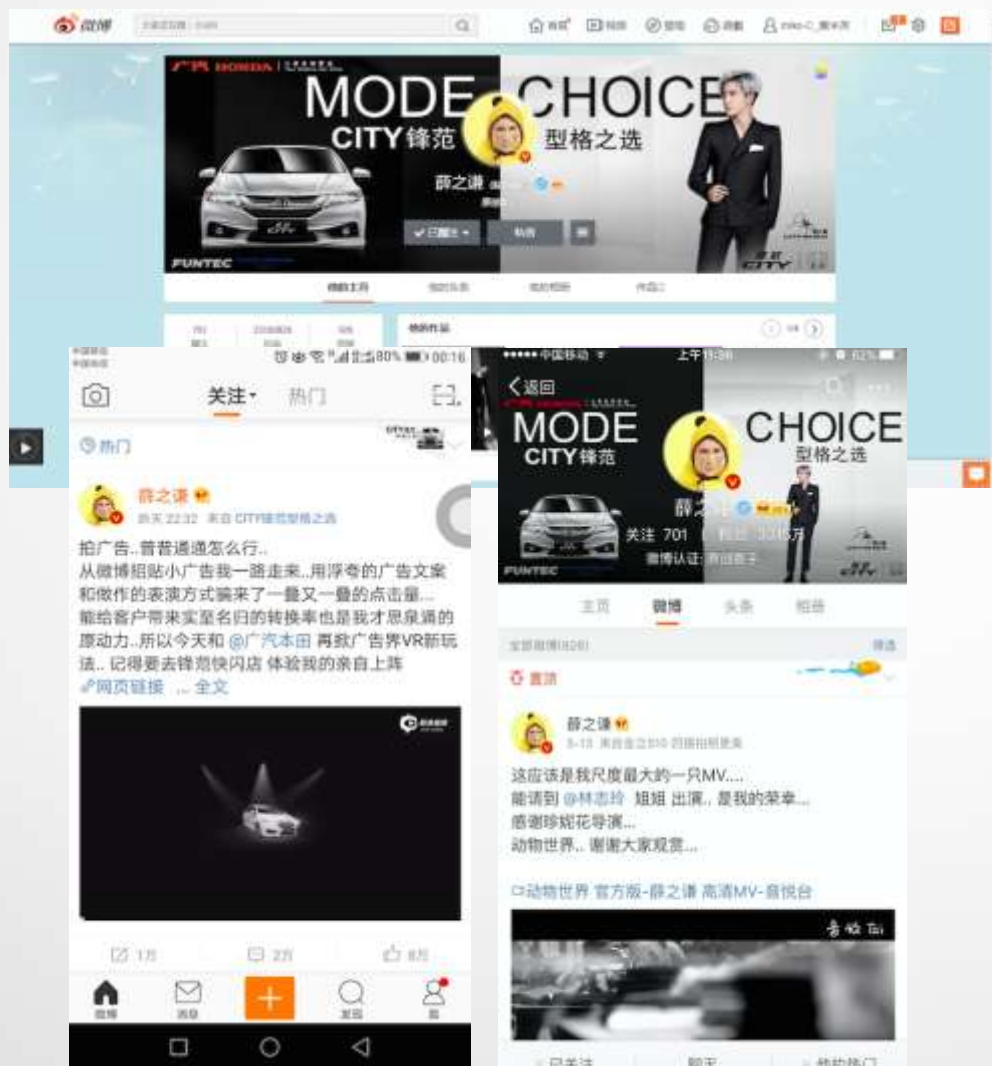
微博

首页 视频 发现 游戏

广汽 HONDA

MODE CHOICE

CITY锋范 型格之选

薛之谦

FUNTEC

CITY

关注 热门

热门

薛之谦

昨天 22:32 来自 CITY锋范型格之选

拍广告..普普通通怎么行..
从微博招贴小广告我一路走来..用浮夸的广告文案和做作的表演方式骗来了一叠又一叠的点击量...能给客户带来实至名归的转换率也是我才思泉涌的原动力..所以今天和 @广汽本田 再掀广告界VR新玩法.. 记得要去锋范快闪店 体验我的亲自上阵
网页链接 ... 全文

1万 2万 8万

微博 消息 发现 我

●●●●● 中国移动

返回

MODE CHOICE

CITY锋范 型格之选

薛之谦

关注 701

FUNTEC

主页 微博 头条 相册

置顶

薛之谦

这应该是我尺度最大的一只MV....
能请到 @林志玲 姐姐 出演.. 是我的荣幸...
感谢珍妮花导演...
动物世界.. 谢谢大家观赏...

动物世界 官方版-薛之谦 高清MV-音悦台

音悦台